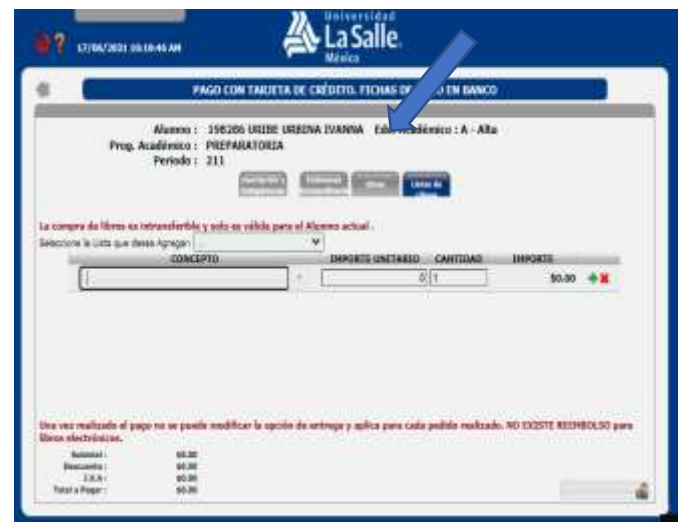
17/06/2021 10:10:46 AM

Universidad
La Salle
México

PAGO CON TARJETA DE CRÉDITO, FICHAS DE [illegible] EN BANCO

Alumno : 198286 URIBE URBINA IVANNA Edo. Académico : A - Alta
Prog. Académico : PREPARATORIA
Periodo : 211

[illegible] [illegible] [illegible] Listas de Libros

La compra de libros es intransferible y solo es válida para el Alumno actual.

Seleccione la Lista que desea Agregar:

| CONCEPTO | | IMPORTE UNITARIO | CANTIDAD | IMPORTE |
|---|---|---|---|---|
| | | 0 | 1 | \$0.00 |

Una vez realizado el pago no se puede modificar la opción de entrega y aplica para cada pedido realizado. NO EXISTE REEMBOLSO para libros electrónicos.

Subtotal : \$0.00
Descuento : \$0.00
I.V.A : \$0.00
Total a Pagar : \$0.00